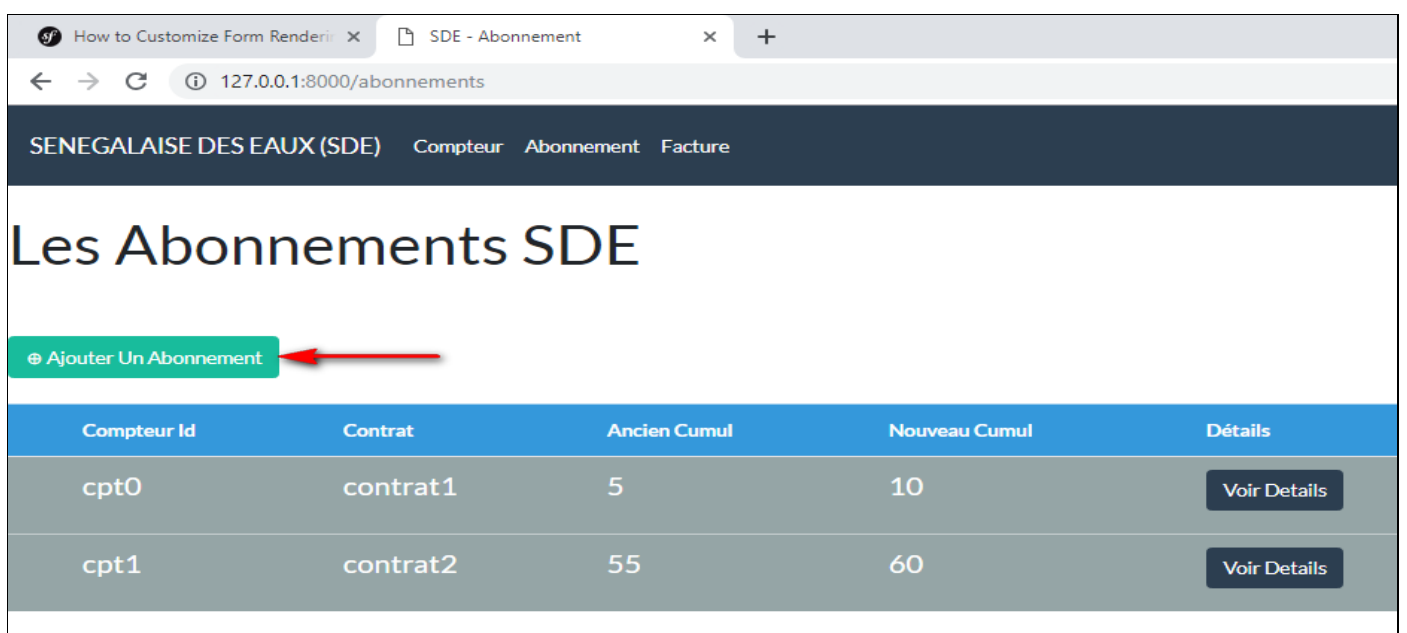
How to Customize Form Renderi ×

SDE - Abonnement ×

+

127.0.0.1:8000/abonnements

SENEGALAISE DES EAUX (SDE) Compteur Abonnement Facture

Les Abonnements SDE

⊕ Ajouter Un Abonnement

| Compteur Id | Contrat | Ancien Cumul | Nouveau Cumul | Détails |
|---|---|---|---|---|
| cpt0 | contrat1 | 5 | 10 | Voir Details |
| cpt1 | contrat2 | 55 | 60 | Voir Details |